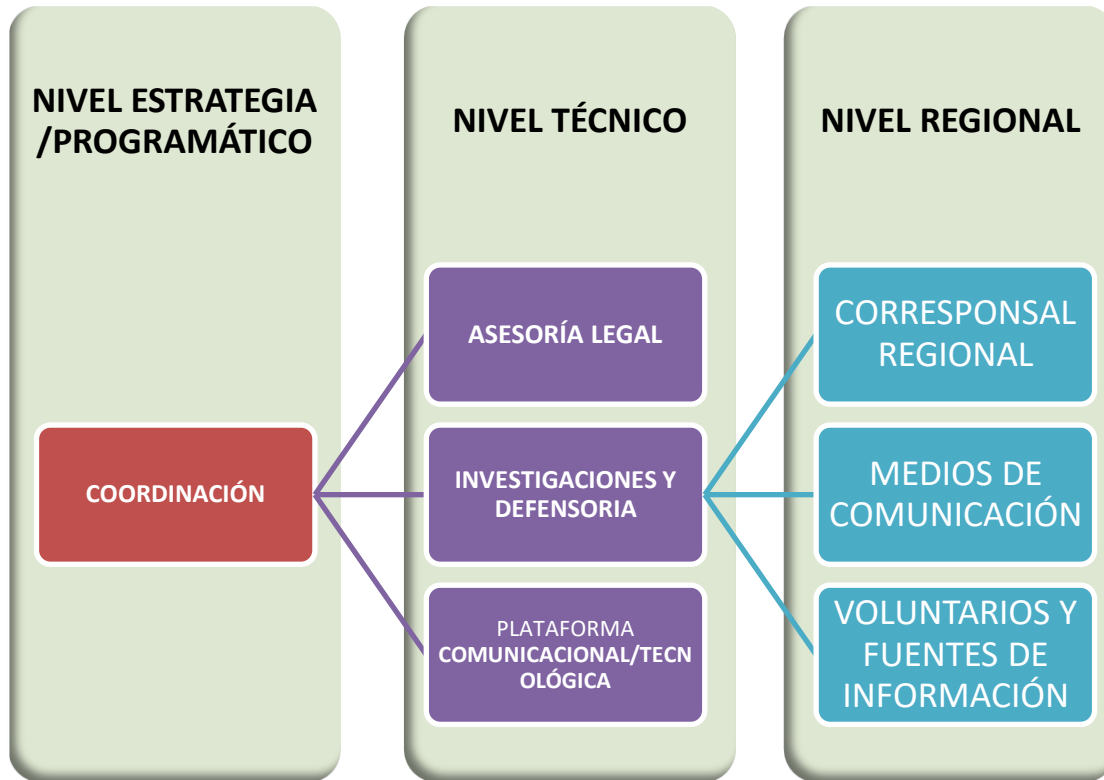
NIVEL ESTRATEGIA /PROGRAMÁTICO

NIVEL TÉCNICO

NIVEL REGIONAL

COORDINACIÓN

ASESORÍA LEGAL

INVESTIGACIONES Y DEFENSORIA

PLATAFORMA COMUNICACIONAL/TECNOLÓGICA

CORRESPONSAL REGIONAL

MEDIOS DE COMUNICACIÓN

VOLUNTARIOS Y FUENTES DE INFORMACIÓN